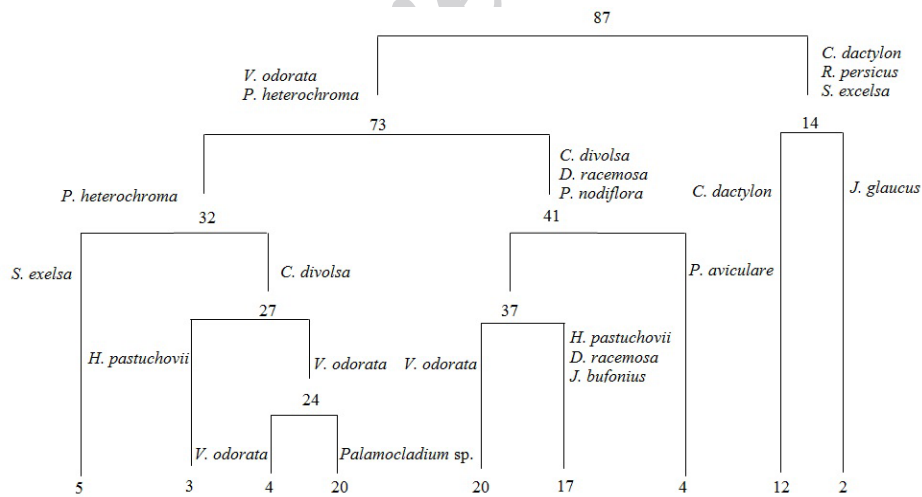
87

V. odorata
P. heterochroma

C. dactylon
R. persicus
S. excelsa

73

14

C. divolsa
D. racemosa
P. nodiflora

P. heterochroma

C. dactylon

J. glaucus

32

41

S. exelsa

C. divolsa

P. aviculare

27

37

H. pastuchovii

V. odorata

V. odorata

H. pastuchovii
D. racemosa
J. bufonius

24

V. odorata

Palamocladium sp.

5 3 4 20 20 17 4 12 2